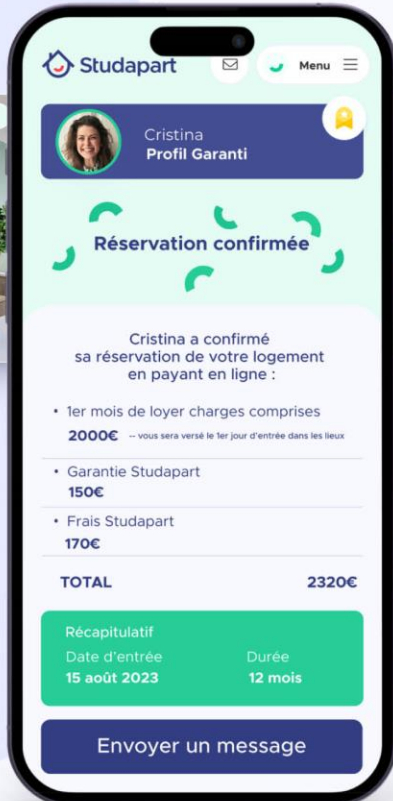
Studapart

Menu

Cristina
Profil Garanti

Réservation confirmée

Cristina a confirmé sa réservation de votre logement en payant en ligne :

• 1er mois de loyer charges comprises
2000€ -- vous sera versé le 1er jour d'entrée dans les lieux

• Garantie Studapart
150€

• Frais Studapart
170€

TOTAL 2320€

Récapitulatif
Date d'entrée
15 août 2023
Durée
12 mois

Envoyer un message